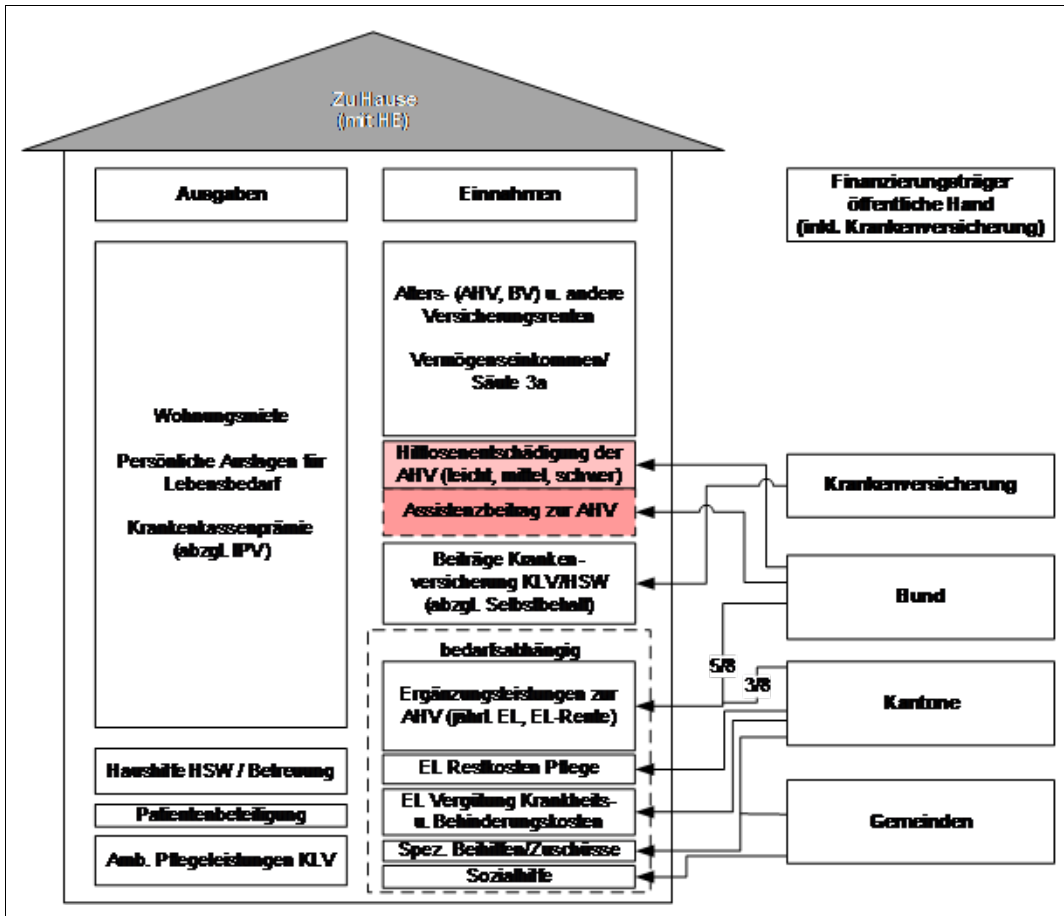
Zu Hause
(mit HE)

Ausgaben

Einnahmen

Finanzierungsträger öffentliche Hand (inkl. Krankenversicherung)

Wohnungsmiete

Persönliche Ausgaben für Lebensbedarf

Krankenkassenprämie (abzgl. IPV)

Alters- (AHV, BV) u. andere Versicherungsrenten

Vermögenseinkommen/ Säule 3a

Hilflosenentschädigung der AHV (leicht, mittel, schwer)

Assistenzbeitrag zur AHV

Beiträge Krankenversicherung KLV/HSW (abzgl. Selbstbehalt)

bedarfsabhängig

Ergänzungsleistungen zur AHV (jährl. EL, EL-Rente)

EL Restkosten Pflege

EL Vergütung Krankheits- u. Behinderungskosten

Spez. Beihilfen/Zuschüsse

Sozialhilfe

Haushilfe HSW / Betreuung

Patientenbeteiligung

Amb. Pflegeleistungen KLV

Krankenversicherung

Bund

5/8

3/8

Kantone

Gemeinden